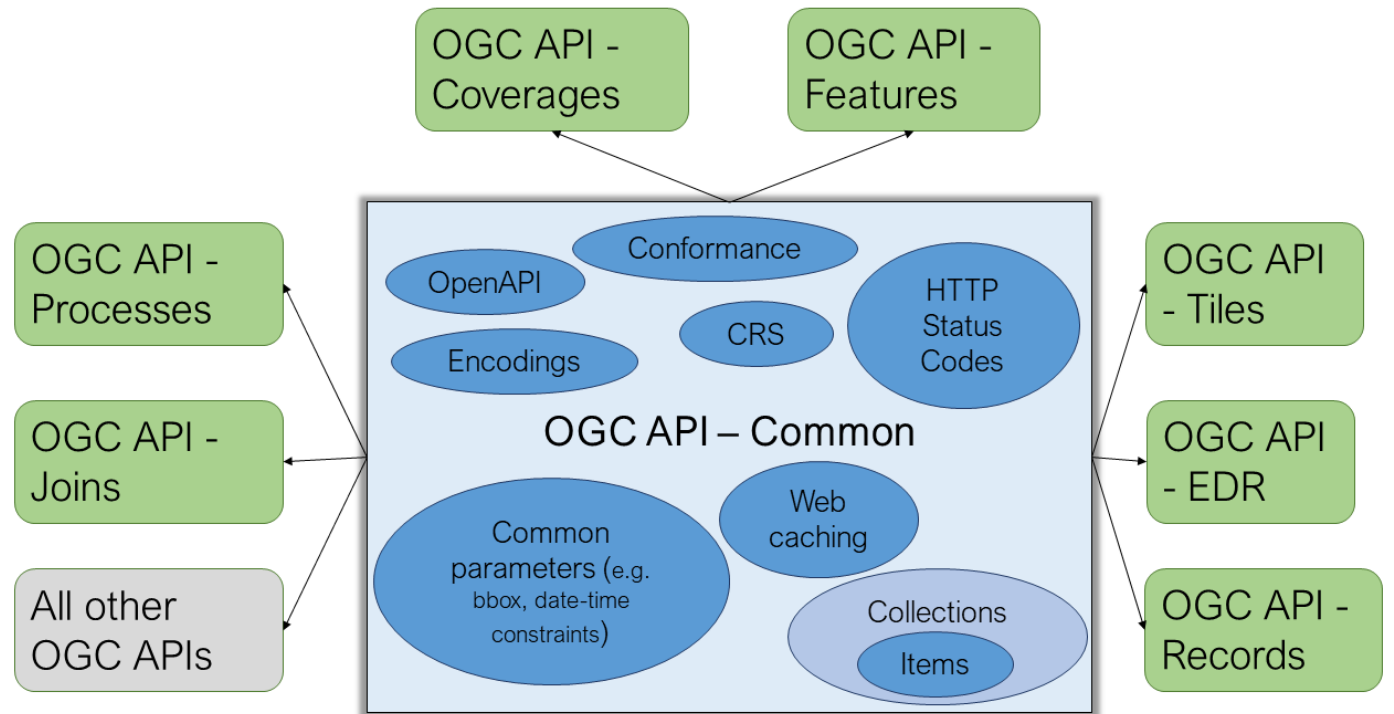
OGC API - Coverages

OGC API - Features

OGC API - Processes

OGC API - Joins

All other OGC APIs

Conformance

OpenAPI

CRS

HTTP Status Codes

Encodings

OGC API – Common

Web caching

Common parameters (e.g. bbox, date-time constraints)

Collections

Items

OGC API - Tiles

OGC API - EDR

OGC API - Records